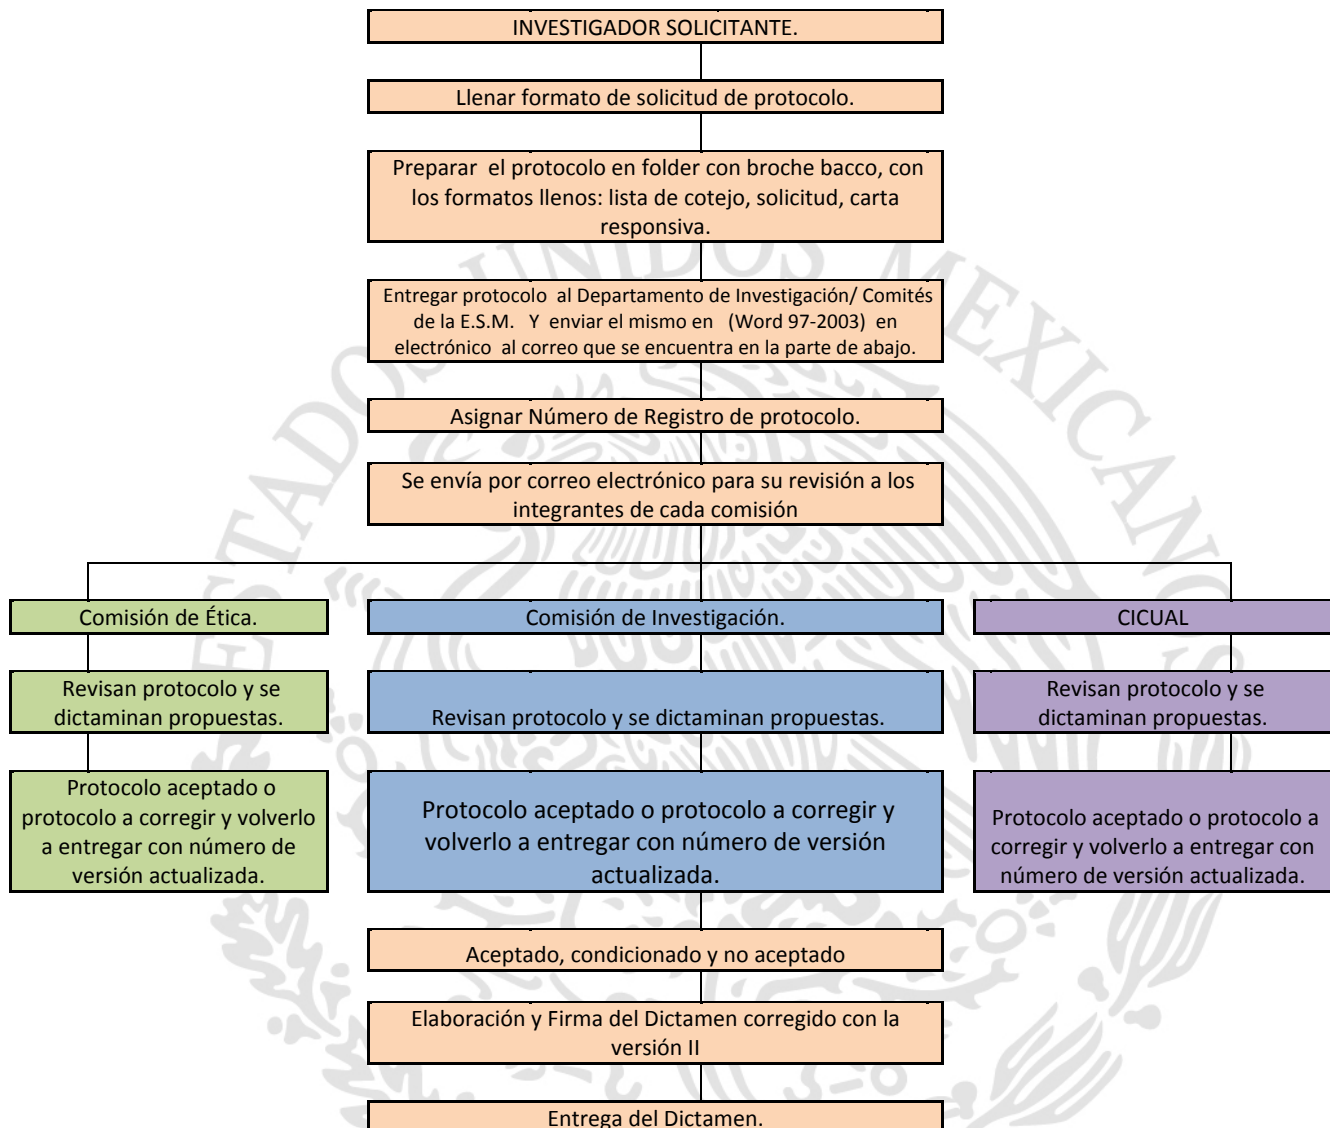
INVESTIGADOR SOLICITANTE.

Llenar formato de solicitud de protocolo.

Preparar el protocolo en folder con broche bacco, con los formatos llenos: lista de cotejo, solicitud, carta responsiva.

Entregar protocolo al Departamento de Investigación/ Comités de la E.S.M. Y enviar el mismo en (Word 97-2003) en electrónico al correo que se encuentra en la parte de abajo.

Asignar Número de Registro de protocolo.

Se envía por correo electrónico para su revisión a los integrantes de cada comisión

ESTADOS UNIDOS MEXICANOS

Comisión de Ética.

Revisan protocolo y se dictaminan propuestas.

Protocolo aceptado o protocolo a corregir y volverlo a entregar con número de versión actualizada.

Comisión de Investigación.

Revisan protocolo y se dictaminan propuestas.

Protocolo aceptado o protocolo a corregir y volverlo a entregar con número de versión actualizada.

CICUAL

Revisan protocolo y se dictaminan propuestas.

Protocolo aceptado o protocolo a corregir y volverlo a entregar con número de versión actualizada.

Aceptado, condicionado y no aceptado

Elaboración y Firma del Dictamen corregido con la versión II

Entrega del Dictamen.